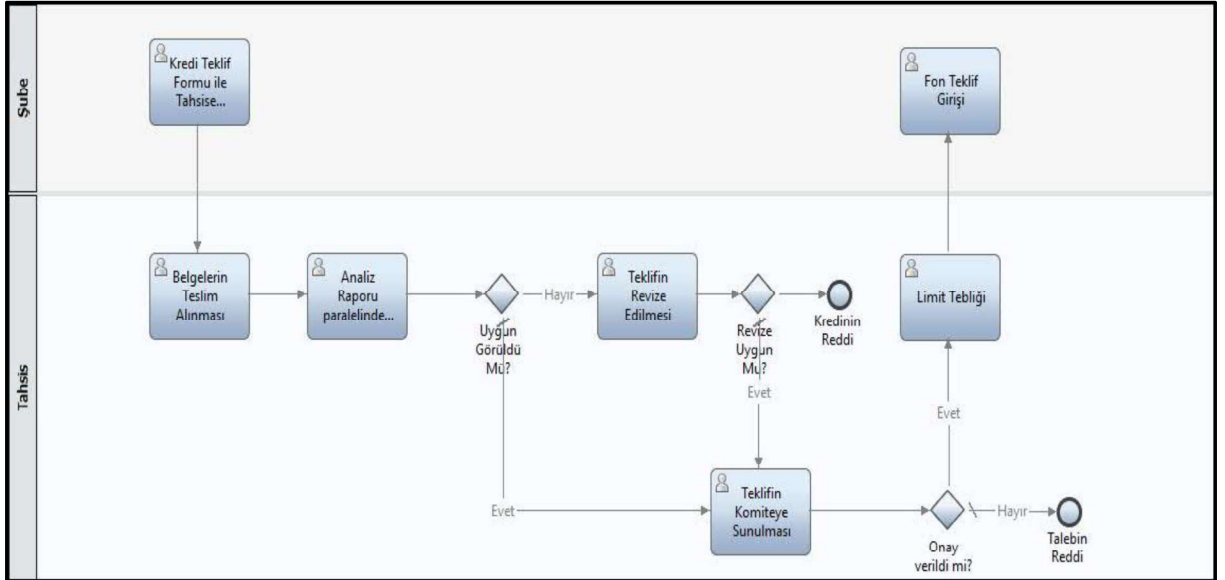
Şube

Kredi Teklif Formu ile Tahsise...

Fon Teklif Girişi

Tahsis

Belgelerin Teslim Alınması

Analiz Raporu paralelinde...

Uygun Görüldü Mü?

Hayır

Teklifin Revize Edilmesi

Revize Uygun Mu?

Kredinin Reddi

Evet

Limit Tebliği

Evet

Evet

Teklifin Komiteye Sunulması

Onay verildi mi?

Hayır

Talebin Reddi